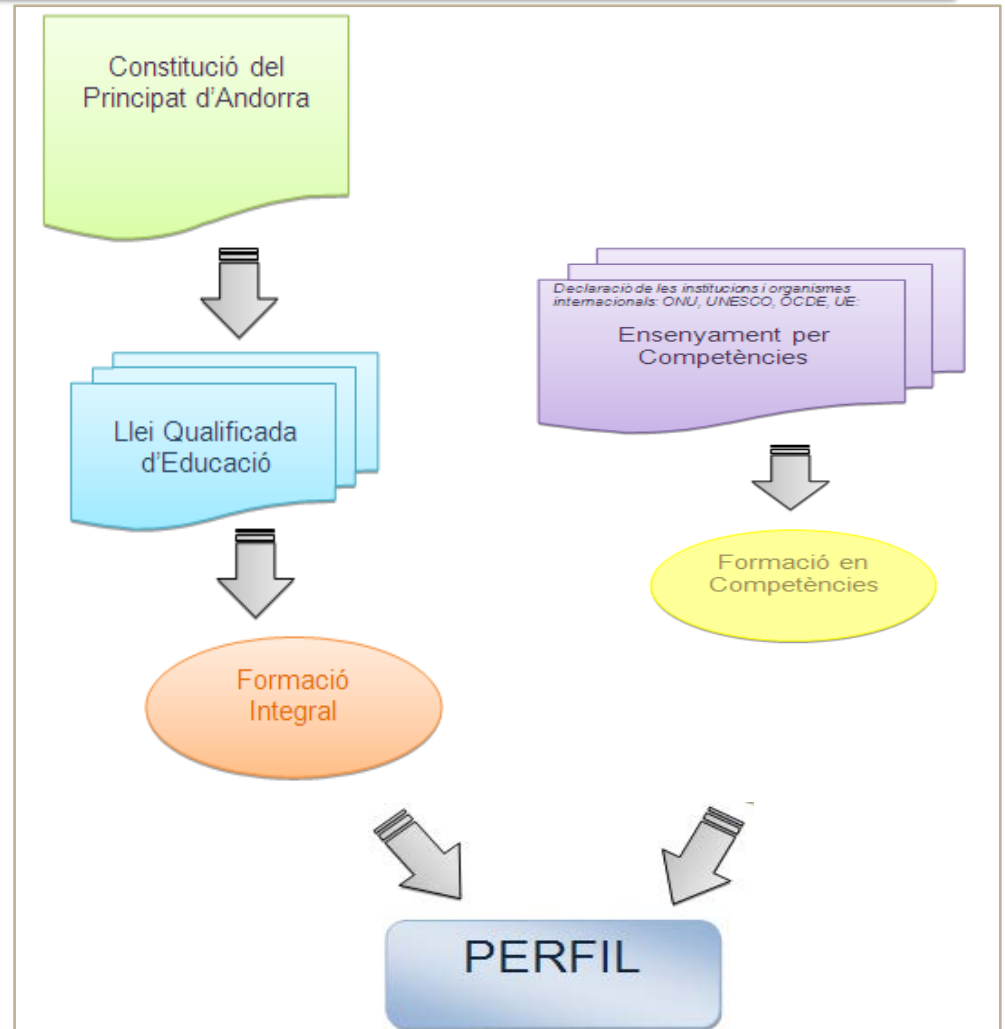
Constitució del Principat d'Andorra

Declaració de les institucions i organismes internacionals: ONU, UNESCO, OCDE, UE:

Ensenyament per Competències

Llei Qualificada d'Educació

Formació en Competències

Formació Integral

PERFIL